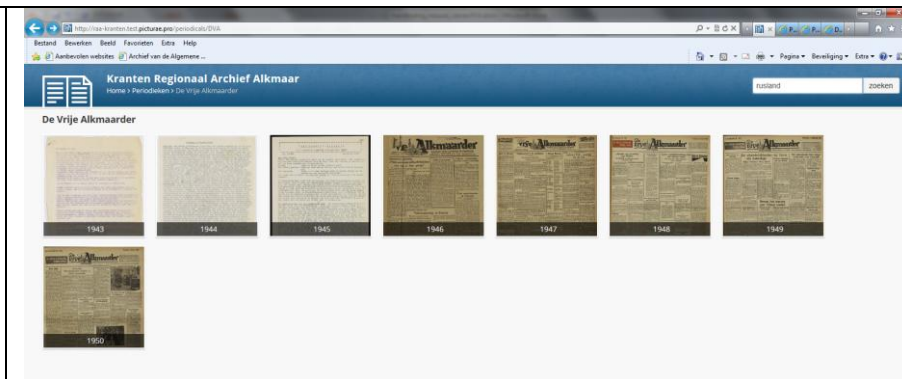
http://raa-kranten.test.picturae.pro/periodicals/DVA

Bestand Bewerken Beeld Favorieten Extra Help

Aanbevolen websites Archief van de Algemene ...

Pagina ▾ Beveiliging ▾ Extra ▾

Kranten Regionaal Archief Alkmaar

Home › Periodieken › De Vrije Alkmaarder

rusland

zoeken

De Vrije Alkmaarder

1943

1944

1945

1946

1947

1948

1949

1950